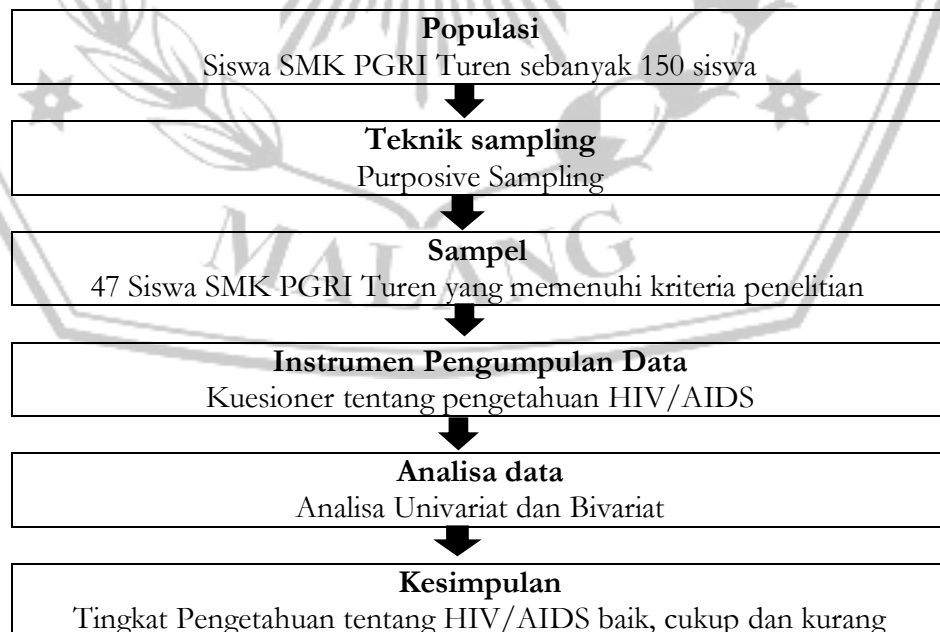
**Populasi**
Siswa SMK PGRI Turen sebanyak 150 siswa

**Teknik sampling**
Purposive Sampling

**Sampel**
47 Siswa SMK PGRI Turen yang memenuhi kriteria penelitian

**Instrumen Pengumpulan Data**
Kuesioner tentang pengetahuan HIV/AIDS

**Analisa data**
Analisa Univariat dan Bivariat

**Kesimpulan**
Tingkat Pengetahuan tentang HIV/AIDS baik, cukup dan kurang